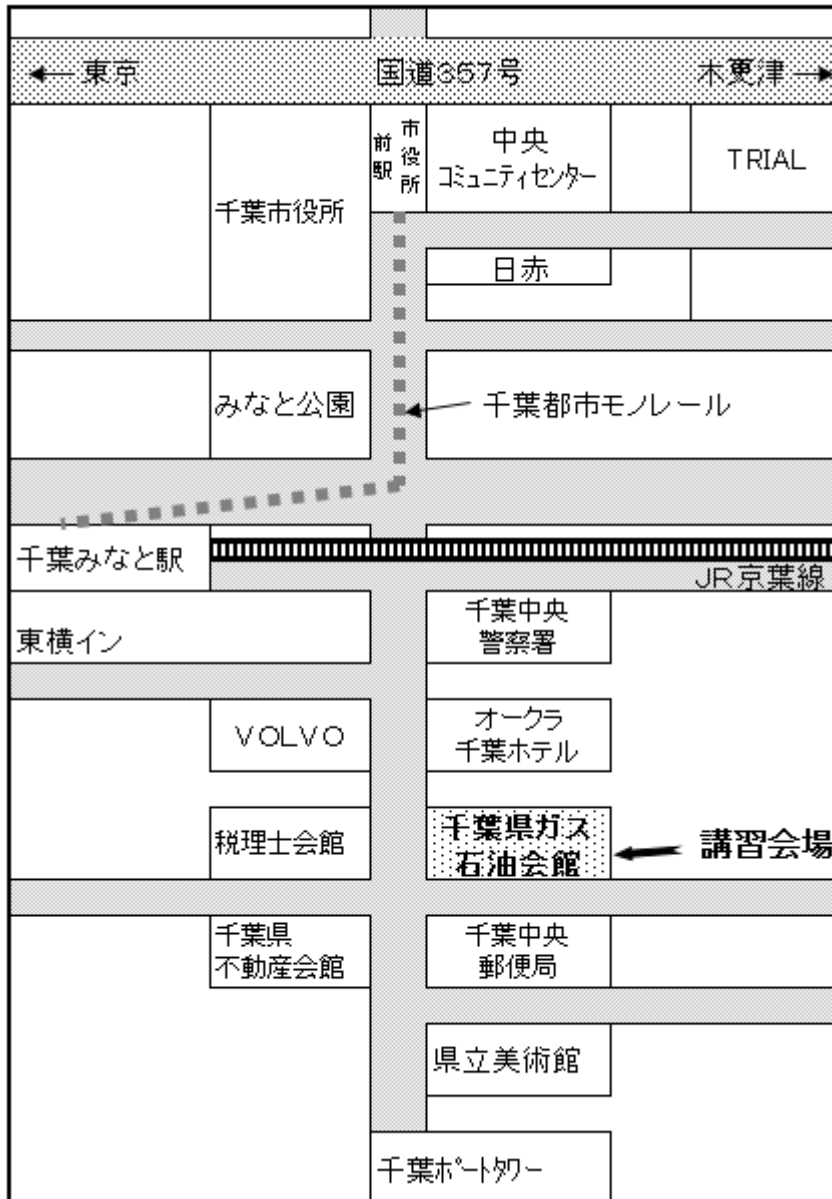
← 東京

国道357号

木更津 →

市役所前駅

中央
コミュニティセンター

TRIAL

千葉市役所

日赤

みなと公園

千葉都市モノレール

千葉みなと駅

JR京葉線

千葉中央
警察署

東横イン

VOLVO

オークラ
千葉ホテル

税理士会館

千葉県ガス
石油会館

講習会場

千葉県
不動産会館

千葉中央
郵便局

県立美術館

千葉ポートタワー